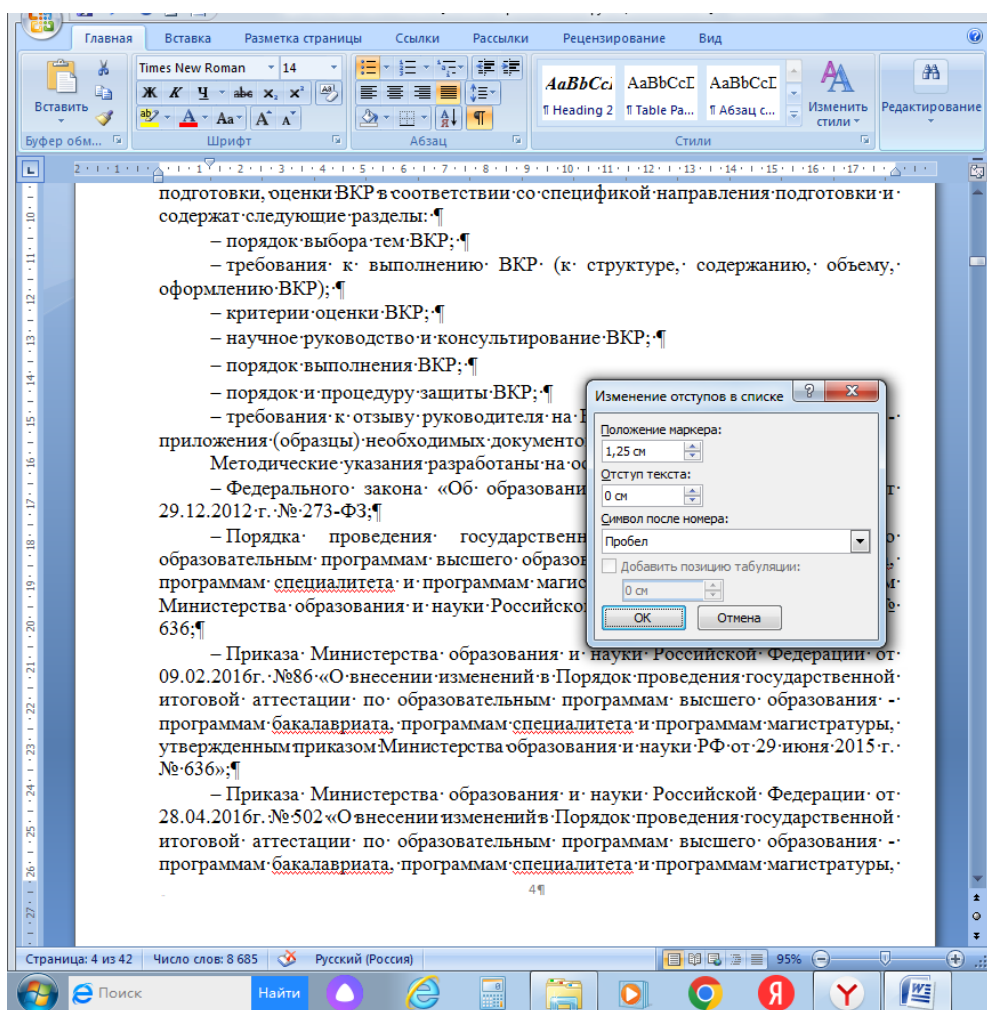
Главная Вставка Разметка страницы Ссылки Рассылки Рецензирование Вид

Вставить
Буфер обм...
Times New Roman 14
Шрифт
Абзац
AaBbCcI AaBbCcI AaBbCcI
¶ Heading 2 ¶ Table Pa... ¶ Абзац с...
Изменить стили
Стили
Редактирование

подготовки, оценки ВКР в соответствии со спецификой направления подготовки и содержат следующие разделы: ¶

– порядок выбора тем ВКР; ¶

– требования к выполнению ВКР (к структуре, содержанию, объему, оформлению ВКР); ¶

– критерии оценки ВКР; ¶

– научное руководство и консультирование ВКР; ¶

– порядок выполнения ВКР; ¶

– порядок и процедуру защиты ВКР; ¶

– требования к отзыву руководителя на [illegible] приложения (образцы) необходимых документо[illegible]

Методические указания разработаны на о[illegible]

– Федерального закона «Об образовани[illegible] т 29.12.2012 г. № 273-ФЗ;¶

– Порядка проведения государственн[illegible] образовательным программам высшего образо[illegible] программам специалитета и программам маги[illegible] Министерства образования и науки Российско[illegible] 636;¶

– Приказа Министерства образования и науки Российской Федерации от 09.02.2016г. №86 «О внесении изменений в Порядок проведения государственной итоговой аттестации по образовательным программам высшего образования - программам бакалавриата, программам специалитета и программам магистратуры, утвержденным приказом Министерства образования и науки РФ от 29 июня 2015 г. № 636»;¶

– Приказа Министерства образования и науки Российской Федерации от 28.04.2016г. №502 «О внесении изменений в Порядок проведения государственной итоговой аттестации по образовательным программам высшего образования - программам бакалавриата, программам специалитета и программам магистратуры,

4¶

Изменение отступов в списке
Положение маркера:
1,25 см
Отступ текста:
0 см
Символ после номера:
Пробел
Добавить позицию табуляции:
0 см
ОК
Отмена

Страница: 4 из 42 Число слов: 8 685 Русский (Россия) 95%
Поиск Найти